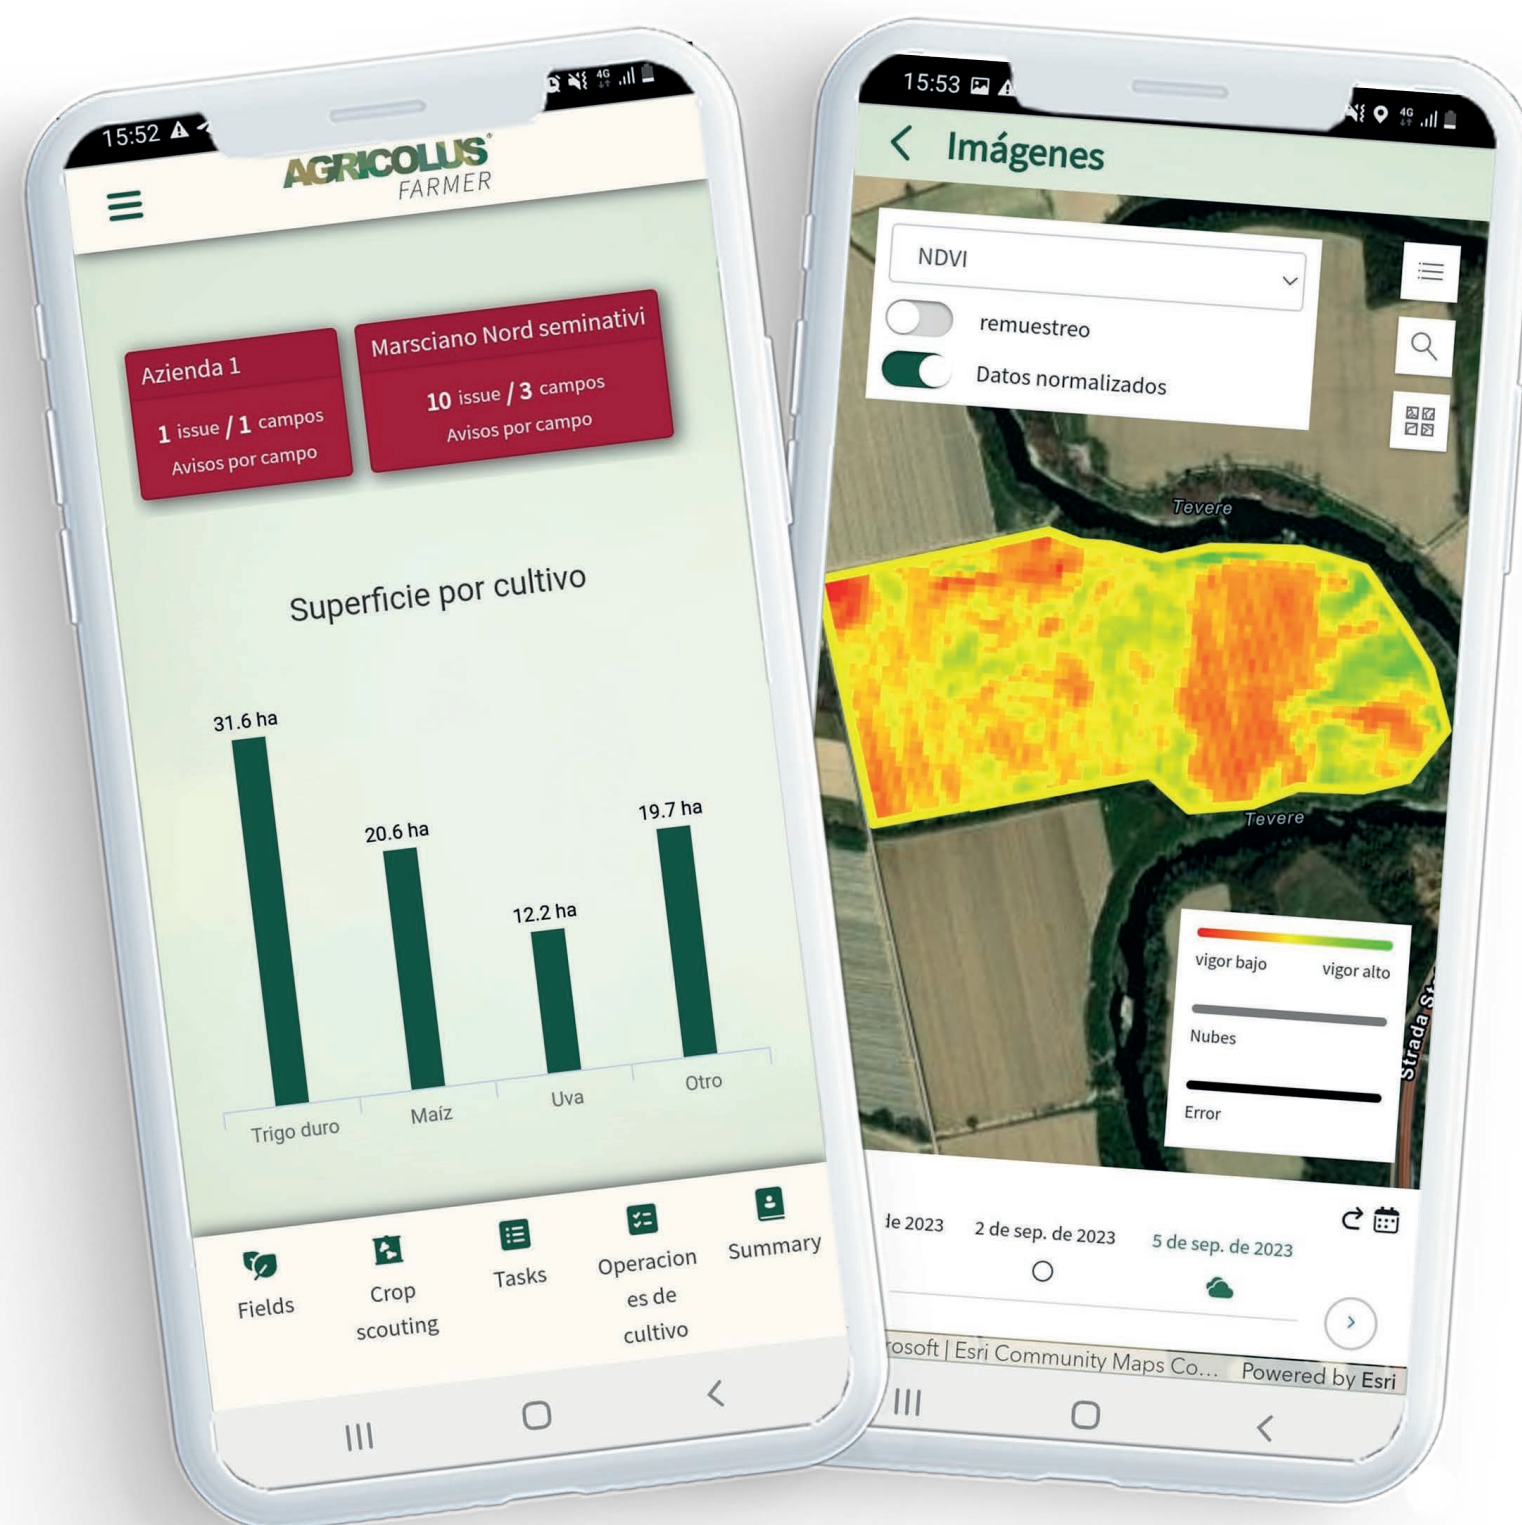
15:52

AGRICOLUS®
FARMER

Azienda 1
1 issue / 1 campos
Avisos por campo

Marsciano Nord seminativi
10 issue / 3 campos
Avisos por campo

Superficie por cultivo

31.6 ha
20.6 ha
12.2 ha
19.7 ha

Trigo duro
Maíz
Uva
Otro

Fields
Crop scouting
Tasks
Operaciones de cultivo
Summary

15:53

Imágenes

NDVI
remuestreo
Datos normalizados

Tevere
Tevere

vigor bajo
vigor alto
Nubes
Error

Strada St

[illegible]de 2023
2 de sep. de 2023
5 de sep. de 2023

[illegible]rosoft | Esri Community Maps Co...
Powered by Esri